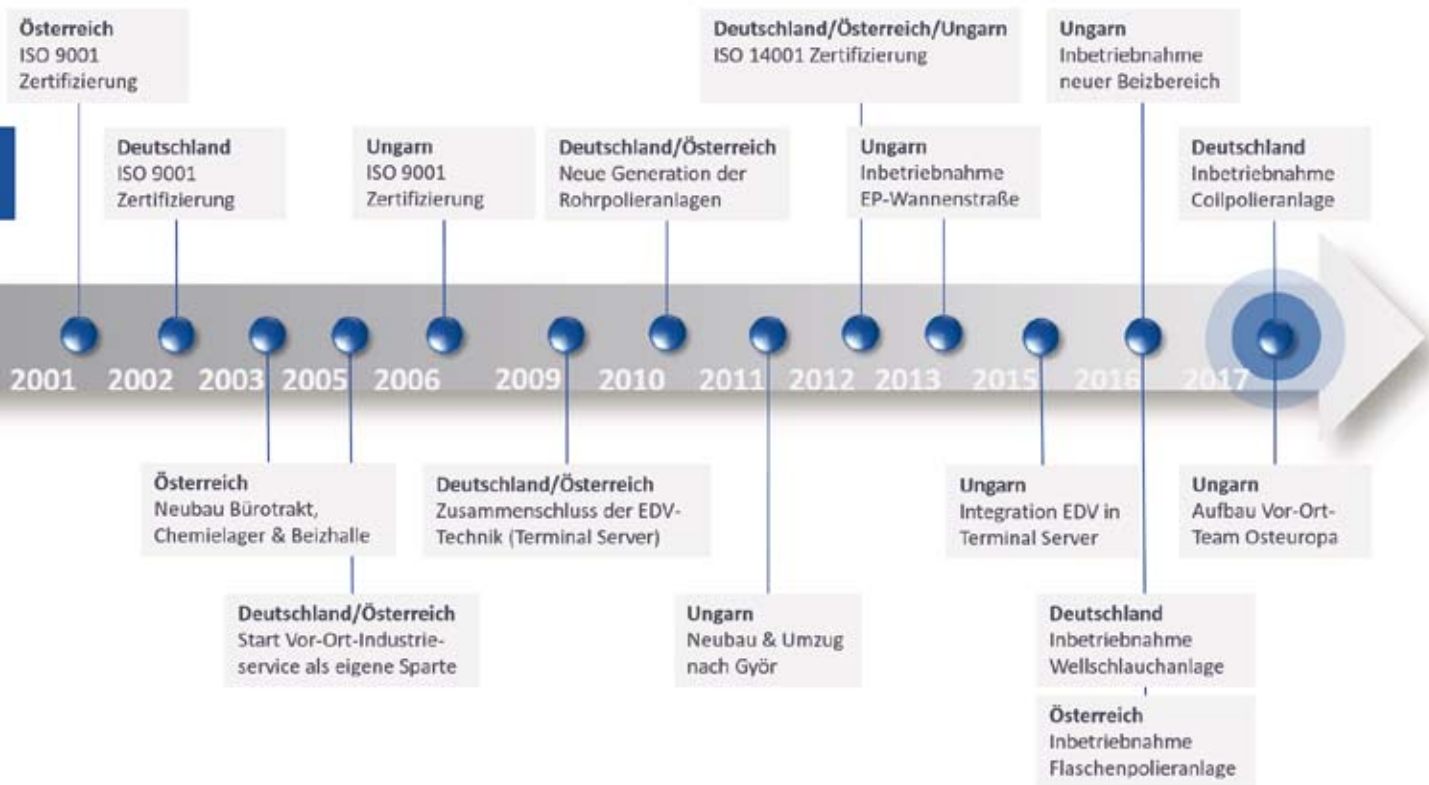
Österreich
ISO 9001
Zertifizierung

Deutschland
ISO 9001
Zertifizierung

Ungarn
ISO 9001
Zertifizierung

Deutschland/Österreich
Neue Generation der Rohrpolieranlagen

Deutschland/Österreich/Ungarn
ISO 14001 Zertifizierung

Ungarn
Inbetriebnahme
EP-Wannenstraße

Ungarn
Inbetriebnahme
neuer Beizbereich

Deutschland
Inbetriebnahme
Coilpolieranlage

2001 2002 2003 2005 2006 2009 2010 2011 2012 2013 2015 2016 2017

Österreich
Neubau Bürotrakt, Chemielager & Beizhalle

Deutschland/Österreich
Start Vor-Ort-Industrieservice als eigene Sparte

Deutschland/Österreich
Zusammenschluss der EDV-Technik (Terminal Server)

Ungarn
Neubau & Umzug nach Györ

Ungarn
Integration EDV in Terminal Server

Deutschland
Inbetriebnahme
Wellschlauchanlage

Österreich
Inbetriebnahme
Flaschenpolieranlage

Ungarn
Aufbau Vor-Ort-Team Osteuropa